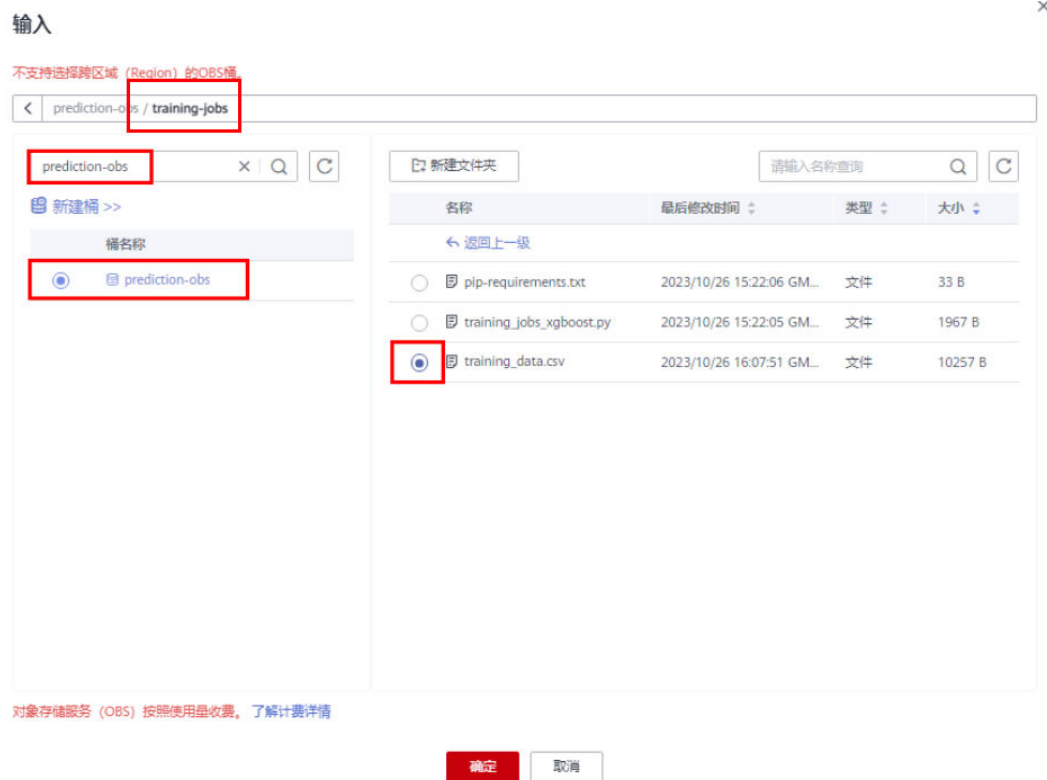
输入

×

不支持选择跨区域（Region）的OBS桶。

< prediction-obs / training-jobs

prediction-obs

新建桶 >>

桶名称

prediction-obs

新建文件夹

请输入名称查询

| | 名称 | 最后修改时间 | 类型 | 大小 |
|---|---|---|---|---|
| | 返回上一级 | | | |
| ○ | pip-requirements.txt | 2023/10/26 15:22:06 GM... | 文件 | 33 B |
| ○ | training_jobs_xgboost.py | 2023/10/26 15:22:05 GM... | 文件 | 1967 B |
| ◉ | training_data.csv | 2023/10/26 16:07:51 GM... | 文件 | 10257 B |

对象存储服务（OBS）按照使用量收费。了解计费详情

确定 取消